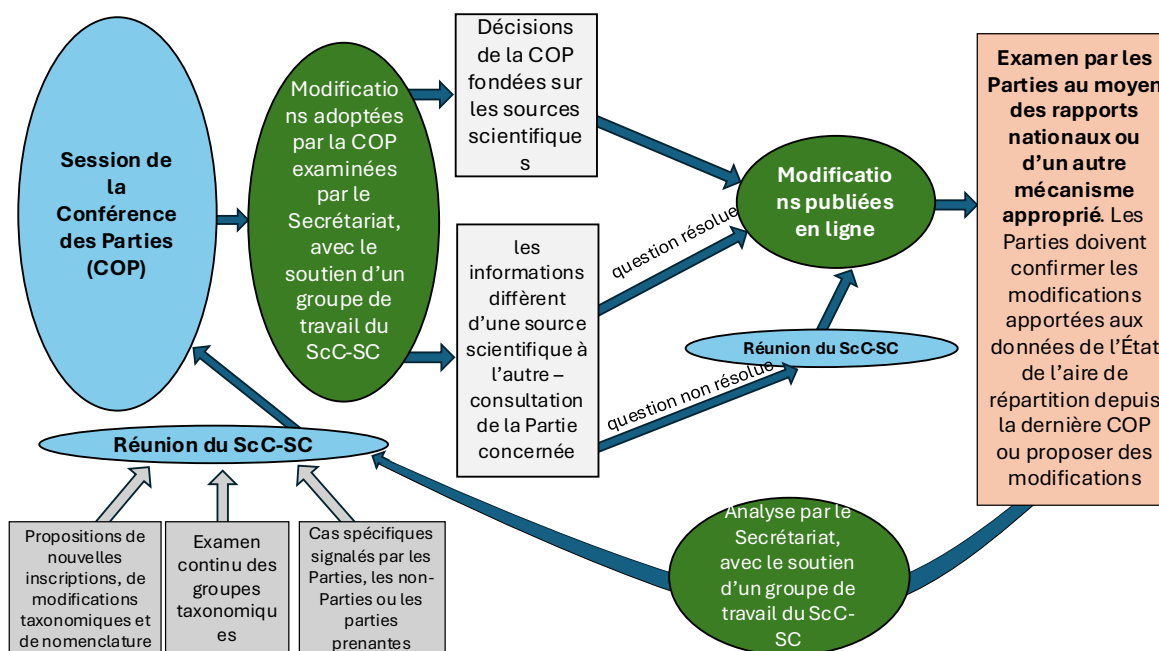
Session de la Conférence des Parties (COP)

Modifications adoptées par la COP examinées par le Secrétariat, avec le soutien d'un groupe de travail du ScC-SC

Décisions de la COP fondées sur les sources scientifiques

les informations diffèrent d'une source scientifique à l'autre – consultation de la Partie concernée

question résolue

question non résolue

Modifications publiées en ligne

Réunion du ScC-SC

Examen par les Parties au moyen des rapports nationaux ou d'un autre mécanisme approprié. Les Parties doivent confirmer les modifications apportées aux données de l'État de l'aire de répartition depuis la dernière COP ou proposer des modifications

Réunion du ScC-SC

Analyse par le Secrétariat, avec le soutien d'un groupe de travail du ScC-SC

Propositions de nouvelles inscriptions, de modifications taxonomiques et de nomenclature

Examen continu des groupes taxonomiques

Cas spécifiques signalés par les Parties, les non-Parties ou les parties prenantes